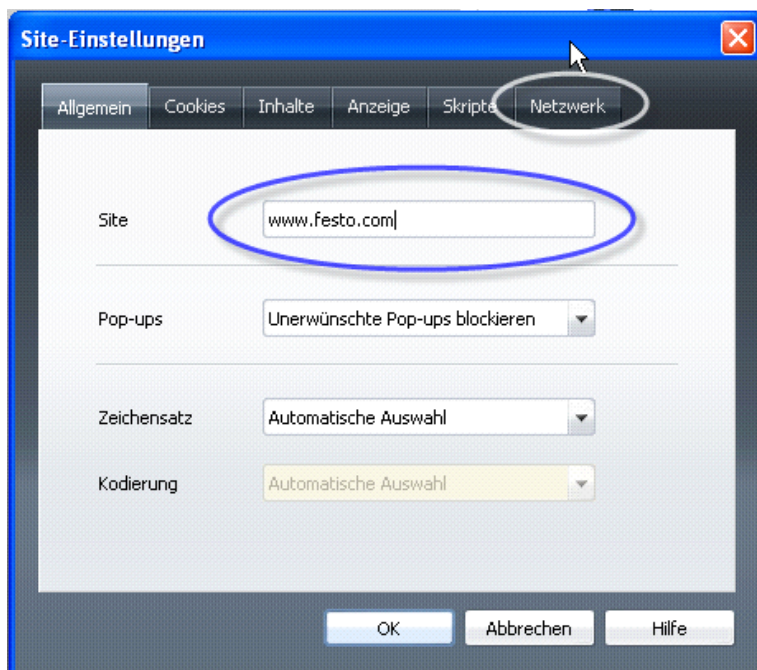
Site-Einstellungen

Allgemein Cookies Inhalte Anzeige Skripte Netzwerk

Site www.festo.com

Pop-ups Unerwünschte Pop-ups blockieren

Zeichensatz Automatische Auswahl

Kodierung Automatische Auswahl

OK Abbrechen Hilfe